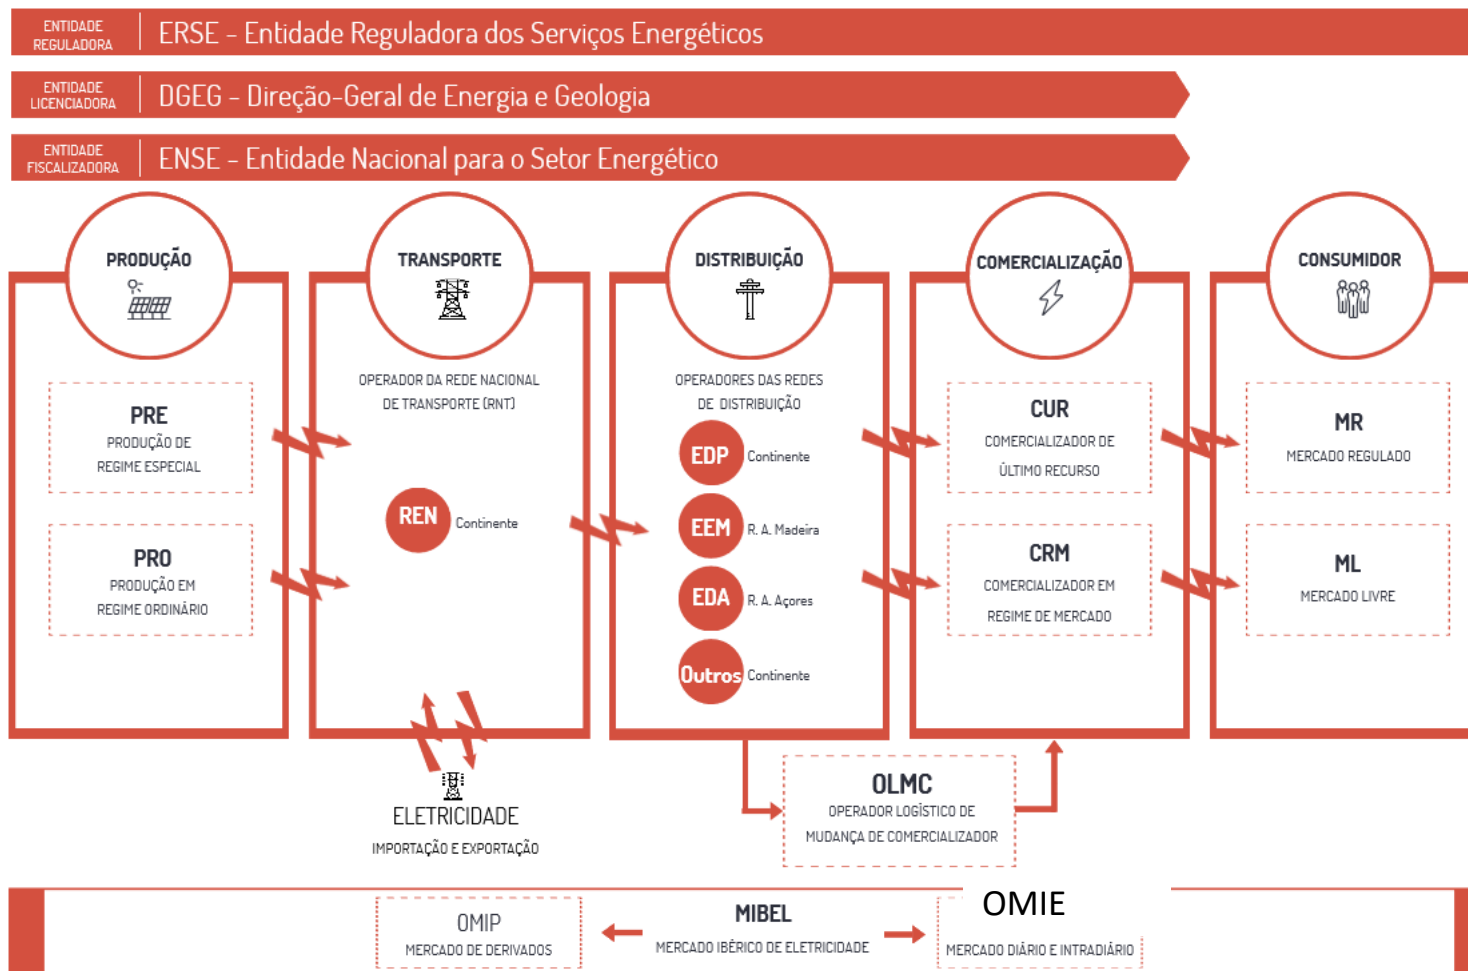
ENTIDADE REGULADORA | ERSE - Entidade Reguladora dos Serviços Energéticos

ENTIDADE LICENCIADORA | DGEG - Direção-Geral de Energia e Geologia

ENTIDADE FISCALIZADORA | ENSE - Entidade Nacional para o Setor Energético

PRODUÇÃO

PRE
PRODUÇÃO DE REGIME ESPECIAL

PRO
PRODUÇÃO EM REGIME ORDINÁRIO

TRANSPORTE

OPERADOR DA REDE NACIONAL DE TRANSPORTE (RNT)

REN Continente

DISTRIBUIÇÃO

OPERADORES DAS REDES DE DISTRIBUIÇÃO

EDP Continente
EEM R. A. Madeira
EDA R. A. Açores
Outros Continente

COMERCIALIZAÇÃO

CUR
COMERCIALIZADOR DE ÚLTIMO RECURSO

CRM
COMERCIALIZADOR EM REGIME DE MERCADO

CONSUMIDOR

MR
MERCADO REGULADO

ML
MERCADO LIVRE

ELETRICIDADE
IMPORTAÇÃO E EXPORTAÇÃO

OLMC
OPERADOR LOGÍSTICO DE MUDANÇA DE COMERCIALIZADOR

OMIP
MERCADO DE DERIVADOS

MIBEL
MERCADO IBÉRICO DE ELETRICIDADE

OMIE
MERCADO DIÁRIO E INTRADIÁRIO